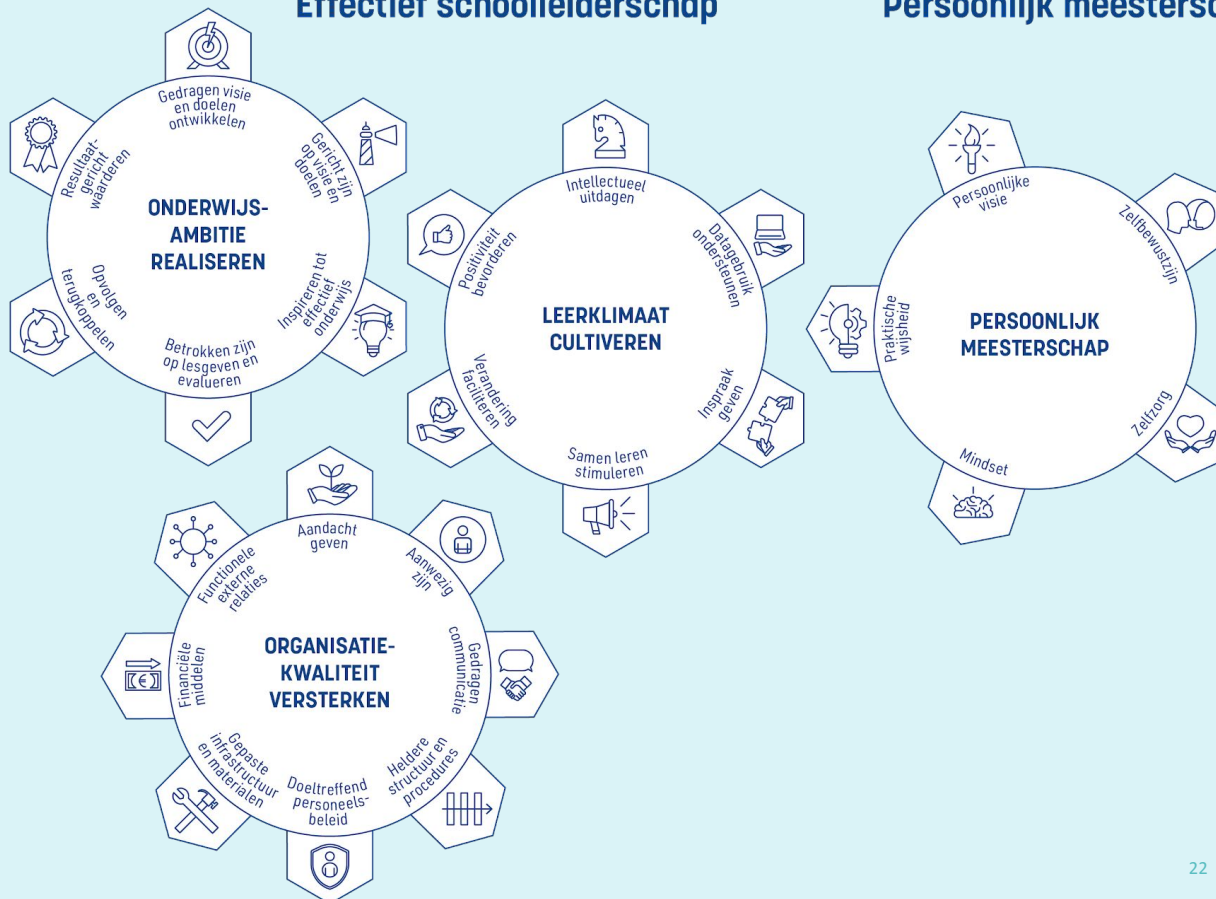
Effectief schoolleiderschap

Persoonlijk meestersc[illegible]

Gedragen visie en doelen ontwikkelen

Gericht zijn op visie en doelen

Inspireren tot effectief onderwijs

Betrokken zijn op lesgeven en evalueren

Opvolgen en terugkoppelen

Resultaatgericht waarderen

ONDERWIJS-AMBITIE REALISEREN

Intellectueel uitdagen

Datagebruik ondersteunen

Inspraak geven

Samen leren stimuleren

Verandering faciliteren

Positiviteit bevorderen

LEERKLIMAAT CULTIVEREN

Persoonlijke visie

Zelfbewustzijn

Zelfzorg

Mindset

Praktische wijsheid

PERSOONLIJK MEESTERSCHAP

Aandacht geven

Aanwezig zijn

Gedragen communicatie

Heldere structuur en procedures

Doeltreffend personeelsbeleid

Gepaste infrastructuur en materialen

Financiële middelen

Functionele externe relaties

ORGANISATIE-KWALITEIT VERSTERKEN

€

22